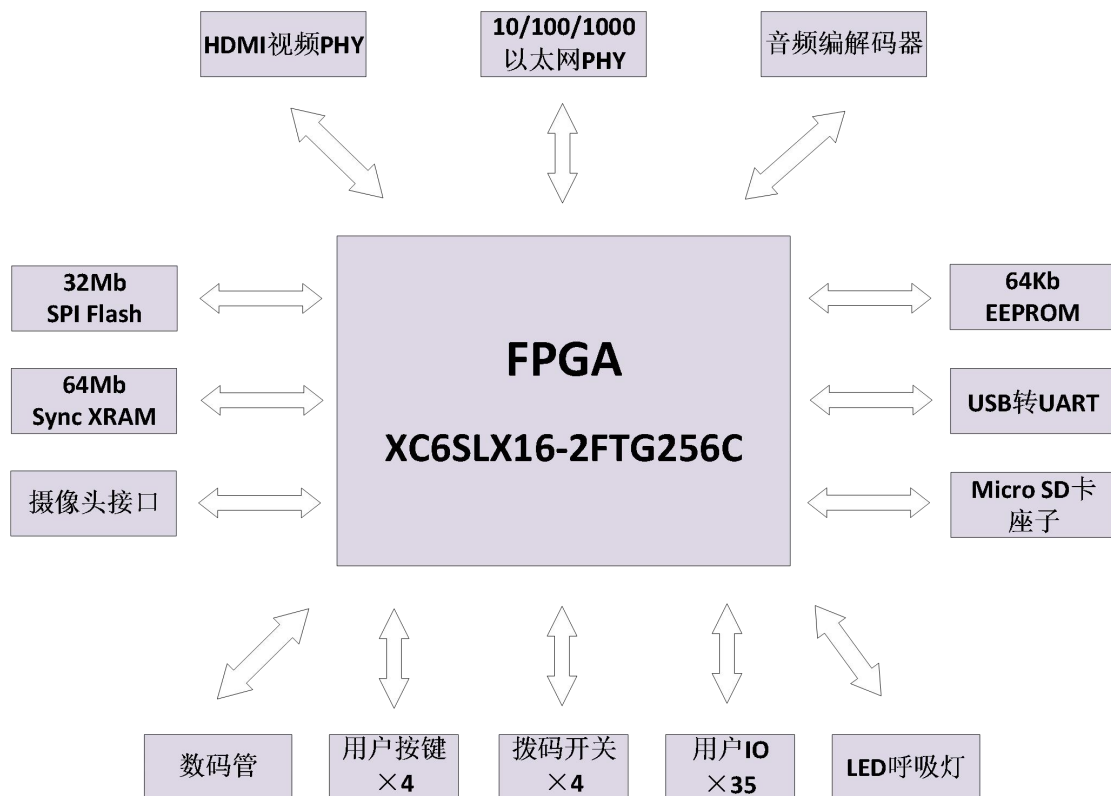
HDMI视频PHY

10/100/1000
以太网PHY

音频编解码器

32Mb
SPI Flash

64Mb
Sync XRAM

摄像头接口

FPGA

XC6SLX16-2FTG256C

64Kb
EEPROM

USB转UART

Micro SD卡
座子

数码管

用户按键
×4

拨码开关
×4

用户IO
×35

LED呼吸灯